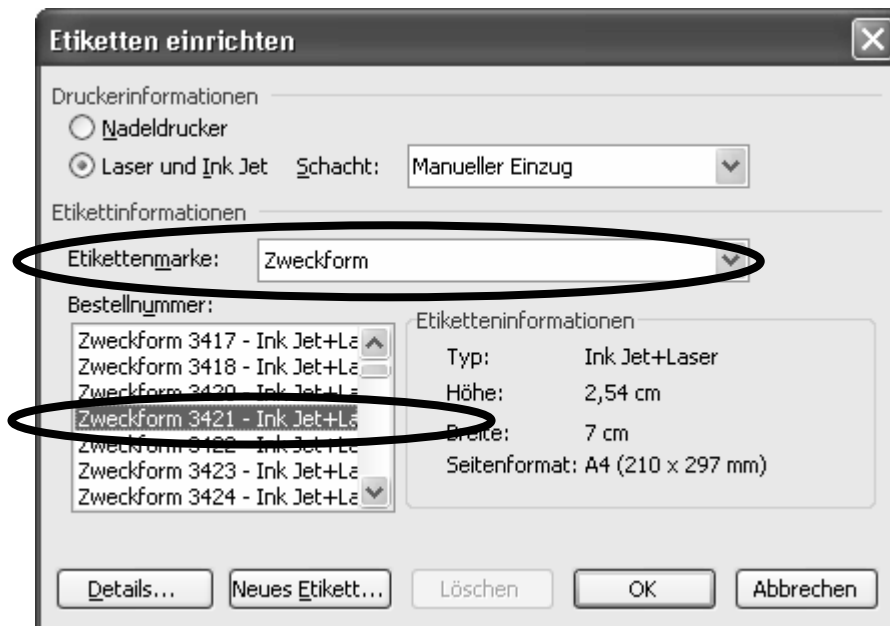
Etiketten einrichten

Druckerinformationen
Nadeldrucker
Laser und Ink Jet Schacht: Manueller Einzug

Etikettinformationen
Etikettenmarke: Zweckform
Bestellnummer:
Zweckform 3417 - Ink Jet+La
Zweckform 3418 - Ink Jet+La
Zweckform 3420 - Ink Jet+La
Zweckform 3421 - Ink Jet+La
Zweckform 3422 - Ink Jet+La
Zweckform 3423 - Ink Jet+La
Zweckform 3424 - Ink Jet+La

Etiketteninformationen
Typ: Ink Jet+Laser
Höhe: 2,54 cm
Breite: 7 cm
Seitenformat: A4 (210 x 297 mm)

Details... Neues Etikett... Löschen OK Abbrechen